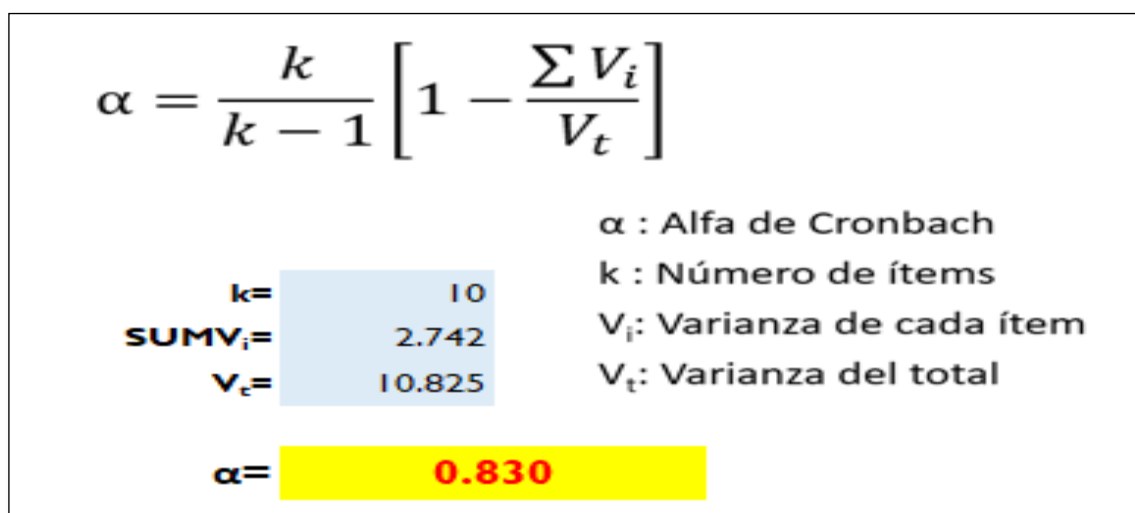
$\alpha = \frac{k}{k-1}\left[1 - \frac{\sum V_i}{V_t}\right]$

| | |
|---|---|
| k= | 10 |
| SUMV$_i$= | 2.742 |
| V$_t$= | 10.825 |

α : Alfa de Cronbach
k : Número de ítems
V$_i$: Varianza de cada ítem
V$_t$: Varianza del total

α= 0.830